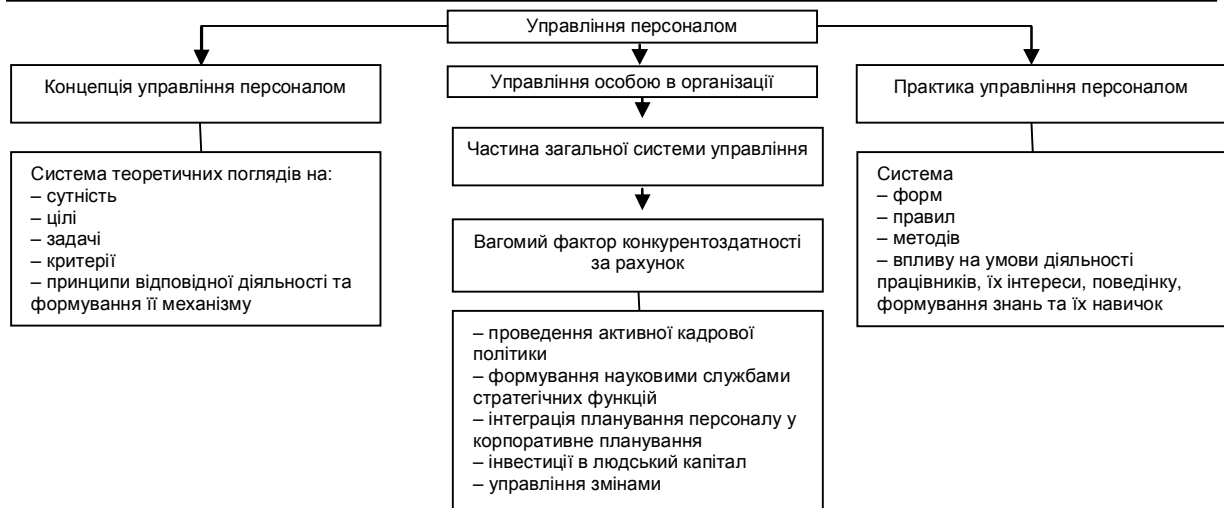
Управління персоналом

Концепція управління персоналом

Система теоретичних поглядів на:
– сутність
– цілі
– задачі
– критерії
– принципи відповідної діяльності та формування її механізму

Управління особою в організації

Частина загальної системи управління

Вагомий фактор конкурентоздатності за рахунок

– проведення активної кадрової політики
– формування науковими службами стратегічних функцій
– інтеграція планування персоналу у корпоративне планування
– інвестиції в людський капітал
– управління змінами

Практика управління персоналом

Система
– форм
– правил
– методів
– впливу на умови діяльності працівників, їх інтереси, поведінку, формування знань та їх навичок